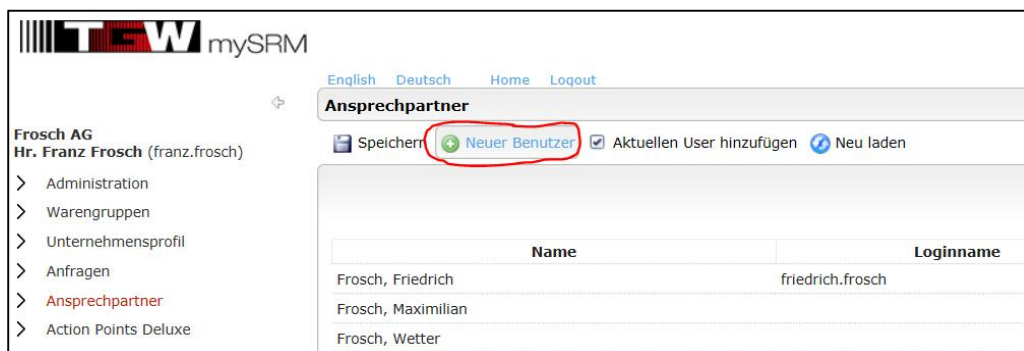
TGW mySRM

English Deutsch Home Logout

Ansprechpartner

Frosch AG
Hr. Franz Frosch (franz.frosch)

Administration
Warengruppen
Unternehmensprofil
Anfragen
Ansprechpartner
Action Points Deluxe

Speichern Neuer Benutzer Aktuellen User hinzufügen Neu laden

| Name | Loginname |
|---|---|
| Frosch, Friedrich | friedrich.frosch |
| Frosch, Maximilian | |
| Frosch, Wetter | |